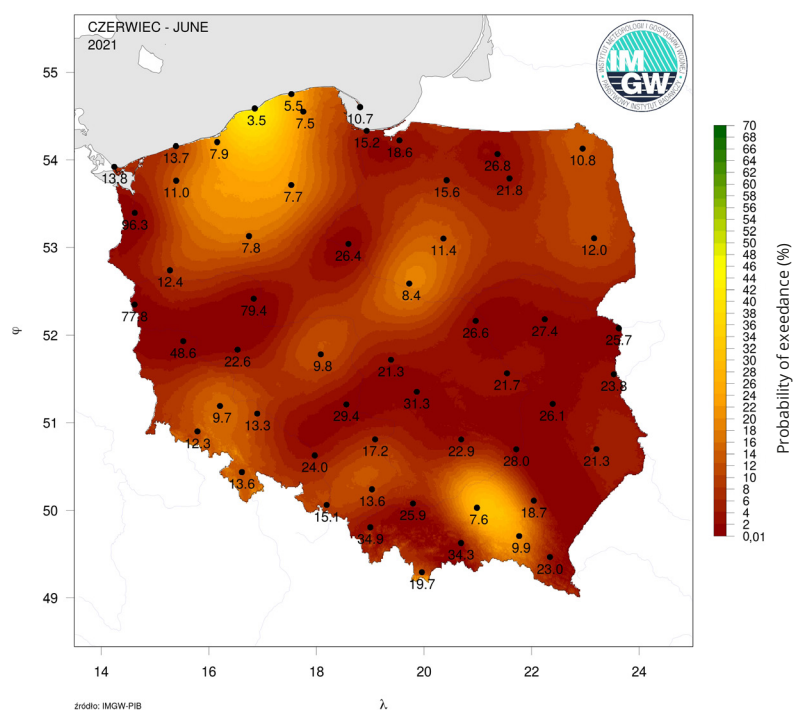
CZERWIEC - JUNE
2021

IMGW
INSTYTUT METEOROLOGII I GOSPODARKI WODNEJ
PAŃSTWOWY INSTYTUT BADAWCZY

55
54
53
52
51
50
49
φ

14 16 18 20 22 24
λ

10.7
5.5
3.5
7.5
15.2
18.6
13.7
7.9
26.8
10.8
13.8
11.0
7.7
15.6
21.8
96.3
7.8
26.4
11.4
12.0
12.4
8.4
77.8
79.4
26.6
27.4
25.7
48.6
22.6
9.8
21.3
21.7
23.8
31.3
9.7
13.3
29.4
26.1
12.3
17.2
22.9
21.3
28.0
24.0
13.6
13.6
18.7
15.1
25.9
7.6
34.9
34.3
9.9
23.0
19.7

70
68
66
64
62
60
58
56
54
52
50
48
46
44
42
40
38
36
34
32
30
28
26
24
22
20
18
16
14
12
10
8
6
4
2
0,01
Probability of exeedance (%)

źródło: IMGW-PIB